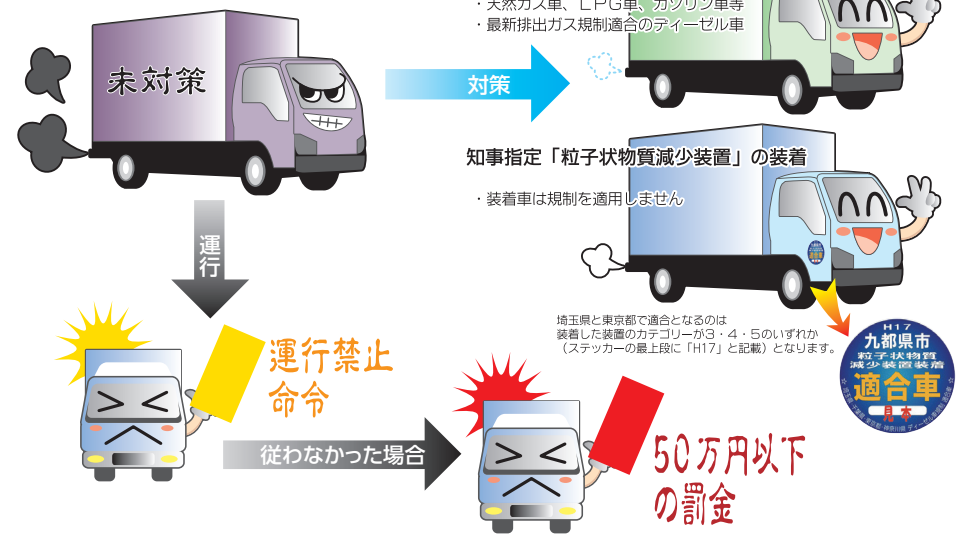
・天然ガス車、LPG車、ガソリン車等
・最新排出ガス規制適合のディーゼル車

未対策

対策

知事指定「粒子状物質減少装置」の装着

・装着車は規制を適用しません

運行

埼玉県と東京都で適合となるのは
装着した装置のカテゴリーが3・4・5のいずれか
（ステッカーの最上段に「H17」と記載）となります。

H17
九都県市
粒子状物質
減少装置装着
適合車
見本

運行禁止
命令

従わなかった場合

50万円以下
の罰金